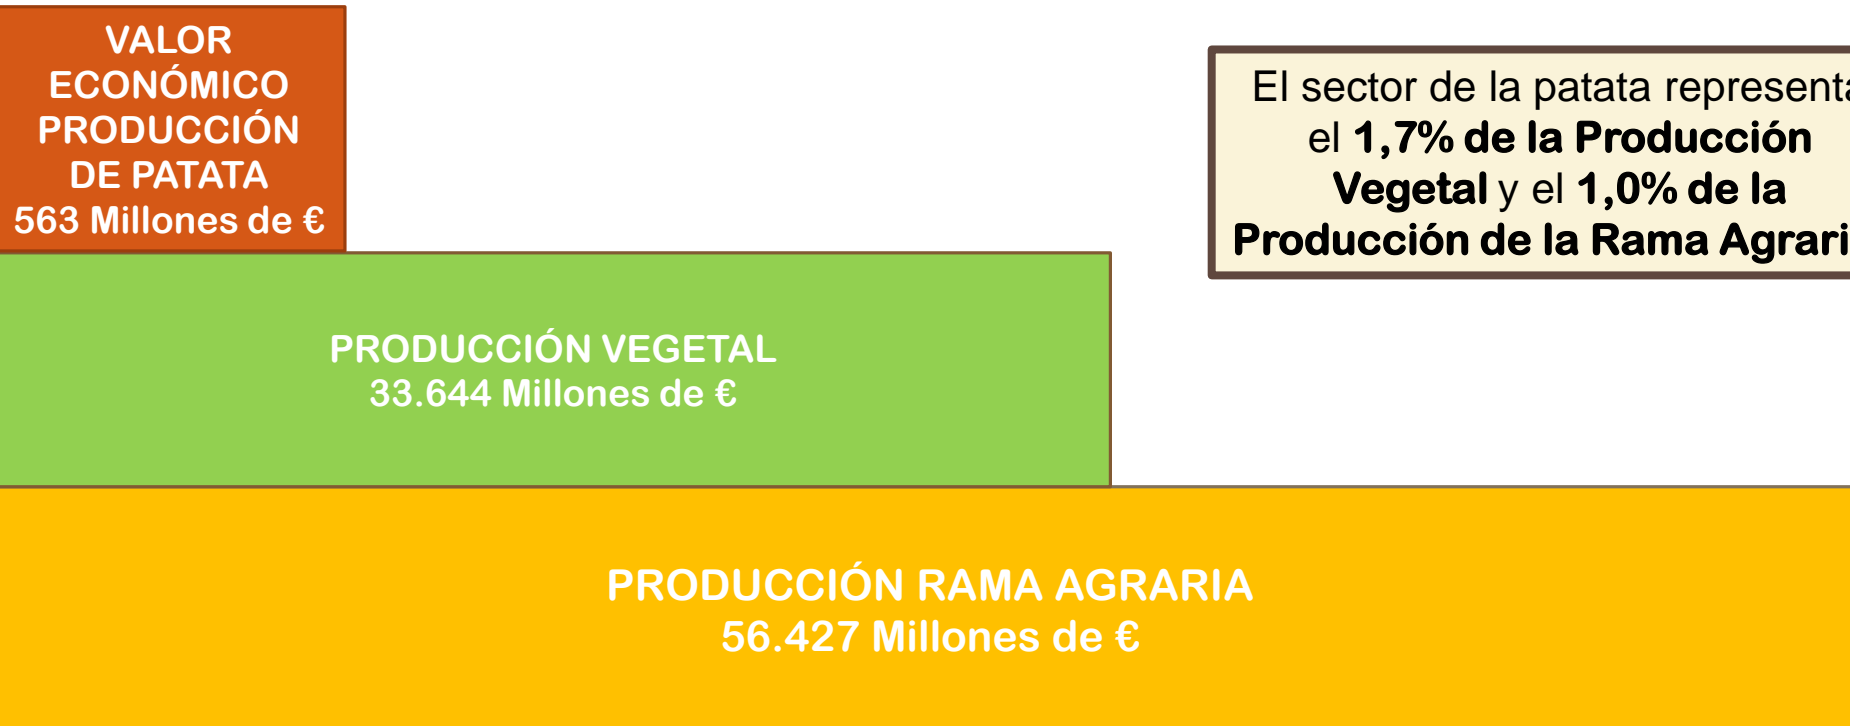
VALOR ECONÓMICO PRODUCCIÓN DE PATATA
563 Millones de €

El sector de la patata representa el 1,7% de la Producción Vegetal y el 1,0% de la Producción de la Rama Agrari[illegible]

PRODUCCIÓN VEGETAL
33.644 Millones de €

PRODUCCIÓN RAMA AGRARIA
56.427 Millones de €